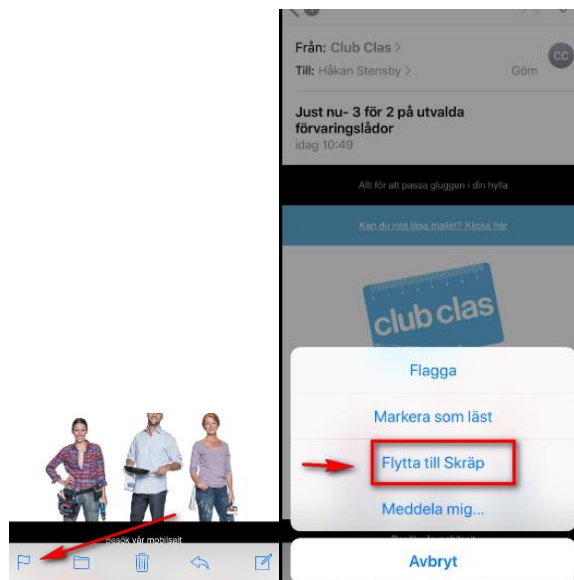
Besök vår mobilsajt

Från: Club Clas >
Till: Håkan Stensby >
Göm
CC

Just nu- 3 för 2 på utvalda förvaringslådor
idag 10:49

Allt för att passa gluggen i din hylla

Kan du inte läsa mailet? Klicka här

club clas

Flagga
Markera som läst
Flytta till Skräp
Meddela mig...
Avbryt